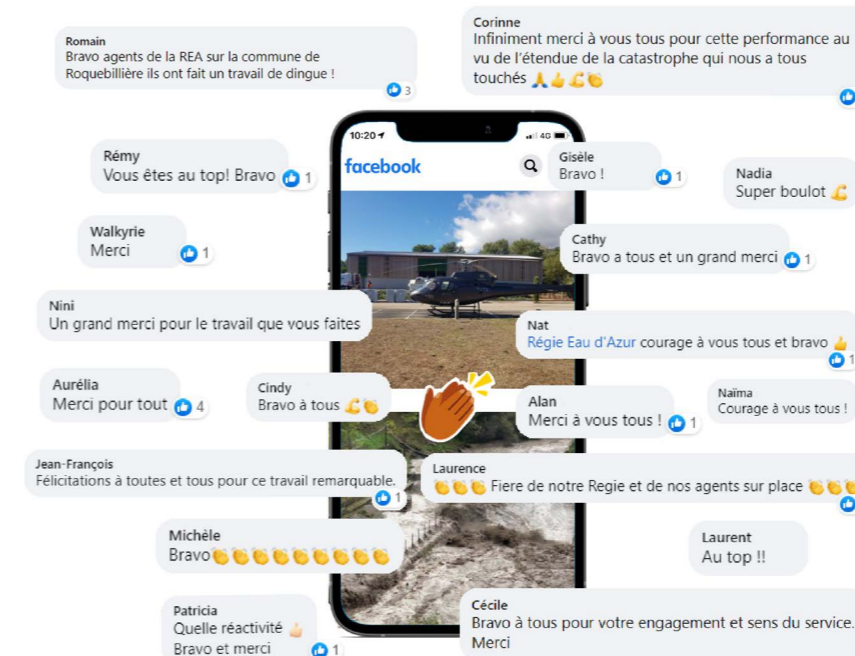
Romain
Bravo agents de la REA sur la commune de Roquebillière ils ont fait un travail de dingue !
3

Corinne
Infiniment merci à vous tous pour cette performance au vu de l'étendue de la catastrophe qui nous a tous touchés 🙏👍💪👏

10:20
facebook

Rémy
Vous êtes au top! Bravo 1

Gisèle
Bravo ! 1

Nadia
Super boulot 💪

Walkyrie
Merci 1

Cathy
Bravo a tous et un grand merci 1

Nini
Un grand merci pour le travail que vous faites

Nat
Régie Eau d'Azur courage à vous tous et bravo 👍
1

Aurélia
Merci pour tout 4

Cindy
Bravo à tous 💪👏

Alan
Merci à vous tous ! 1

Naïma
Courage à vous tous !

Jean-François
Félicitations à toutes et tous pour ce travail remarquable.
1

Laurence
👏👏👏 Fiere de notre Regie et de nos agents sur place 👏👏👏

Michèle
Bravo👏👏👏👏👏👏👏👏

Laurent
Au top !!

Patricia
Quelle réactivité 👍
Bravo et merci
1

Cécile
Bravo à tous pour votre engagement et sens du service.
Merci